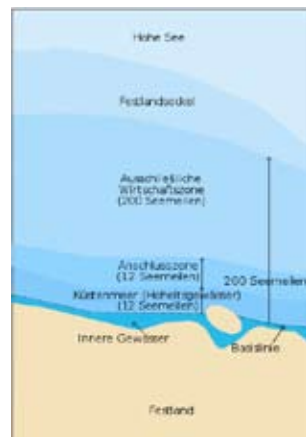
Hohe See

Festlandsockel

Ausschließliche Wirtschaftszone (200 Seemeilen)

Anschlusszone (12 Seemeilen)

200 Seemeilen

Küstenmeer (Hoheitsgewässer) (12 Seemeilen)

Innere Gewässer

Basislinie

Festland